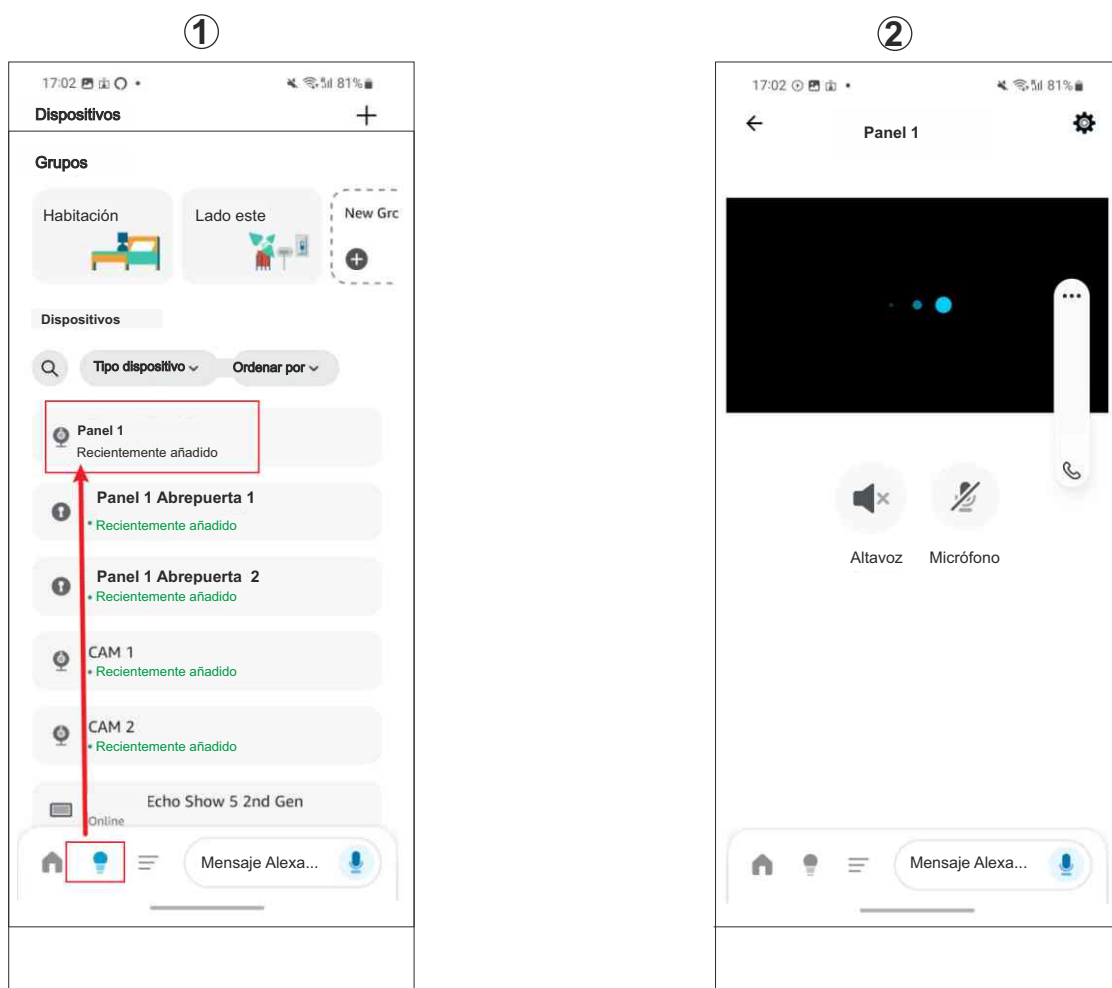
①

17:02 •
81%
Dispositivos
+
Grupos
Habitación
Lado este
New Grc
Dispositivos
Tipo dispositivo
Ordenar por
Panel 1
Recientemente añadido
Panel 1 Abrepuerta 1
Recientemente añadido
Panel 1 Abrepuerta 2
Recientemente añadido
CAM 1
Recientemente añadido
CAM 2
Recientemente añadido
Echo Show 5 2nd Gen
Online
Mensaje Alexa...

②

17:02 •
81%
Panel 1
Altavoz
Micrófono
Mensaje Alexa...